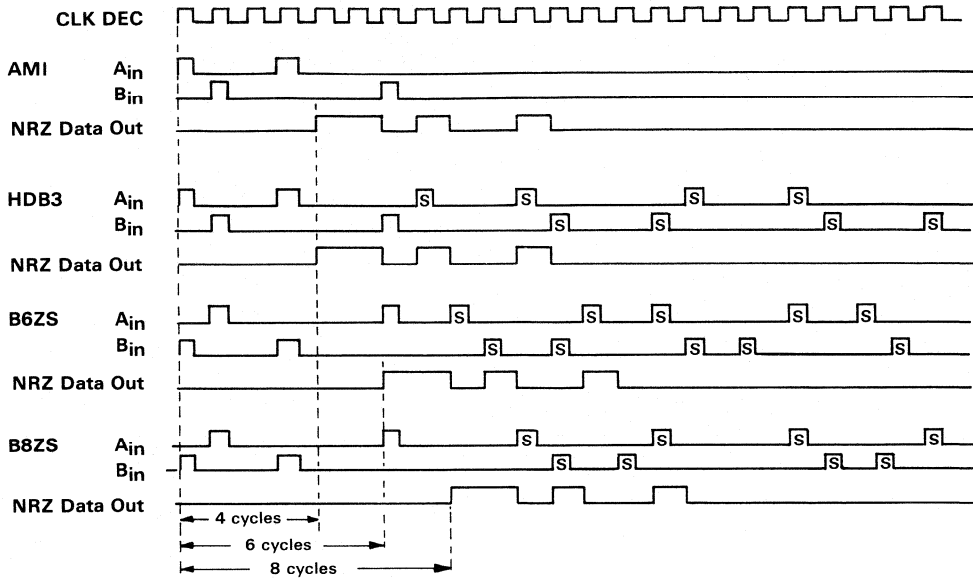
CLK DEC

AMI $A_{in}$
$B_{in}$
NRZ Data Out

HDB3 $A_{in}$
$B_{in}$
NRZ Data Out

S S S S
S S S S

B6ZS $A_{in}$
$B_{in}$
NRZ Data Out

S S S S S
S S S S S

B8ZS $A_{in}$
$B_{in}$
NRZ Data Out

S S S S
S S S S

4 cycles
6 cycles
8 cycles